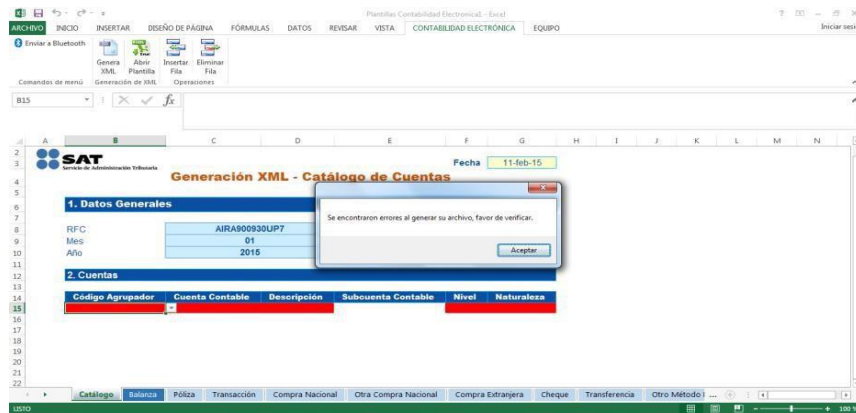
Plantillas Contabilidad Electronica1 - Excel

ARCHIVO INICIO INSERTAR DISEÑO DE PÁGINA FÓRMULAS DATOS REVISAR VISTA CONTABILIDAD ELECTRÓNICA EQUIPO

Iniciar sesi

Enviar a Bluetooth

Comandos de menú

Genera XML

Abrir Plantilla

Generación de XML

Insertar Fila

Eliminar Fila

Operaciones

B15

$f_x$

A B C D E F G H I J K L M N

SAT
Servicio de Administración Tributaria

Generación XML - Catálogo de Cuentas

Fecha 11-feb-15

1. Datos Generales

| RFC | AIRA900930UP7 |
|---|---|
| Mes | 01 |
| Año | 2015 |

2. Cuentas

| Código Agrupador | Cuenta Contable | Descripción | Subcuenta Contable | Nivel | Naturaleza |
|---|---|---|---|---|---|

Se encontraron errores al generar su archivo, favor de verificar.

Aceptar

Catálogo Balanza Póliza Transacción Compra Nacional Otra Compra Nacional Compra Extranjera Cheque Transferencia Otro Método ...

LISTO

100 %